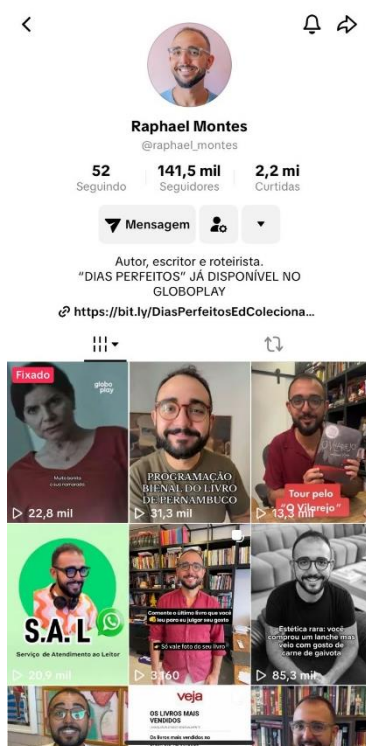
Raphael Montes
@raphael_montes

52 Seguindo
141,5 mil Seguidores
2,2 mi Curtidas

Mensagem

Autor, escritor e roteirista.
"DIAS PERFEITOS" JÁ DISPONÍVEL NO GLOBOPLAY
https://bit.ly/DiasPerfeitosEdColeciona...

Fixado
globo play
▷ 22,8 mil

PROGRAMAÇÃO BIENAL DO LIVRO DE PERNAMBUCO
▷ 31,3 mil

Tour pelo "O Vilarejo"
▷ 13,3 mil

S.A.L
Serviço de Atendimento ao Leitor
▷ 20,9 mil

Comente o último livro que você leu para eu julgar seu gosto
Só vale título do seu livro!
▷ 3.160

Estética rara: você comprou um lanche mas veio com gosto de carne de gaivota
▷ 85,3 mil

veja
OS LIVROS MAIS VENDIDOS